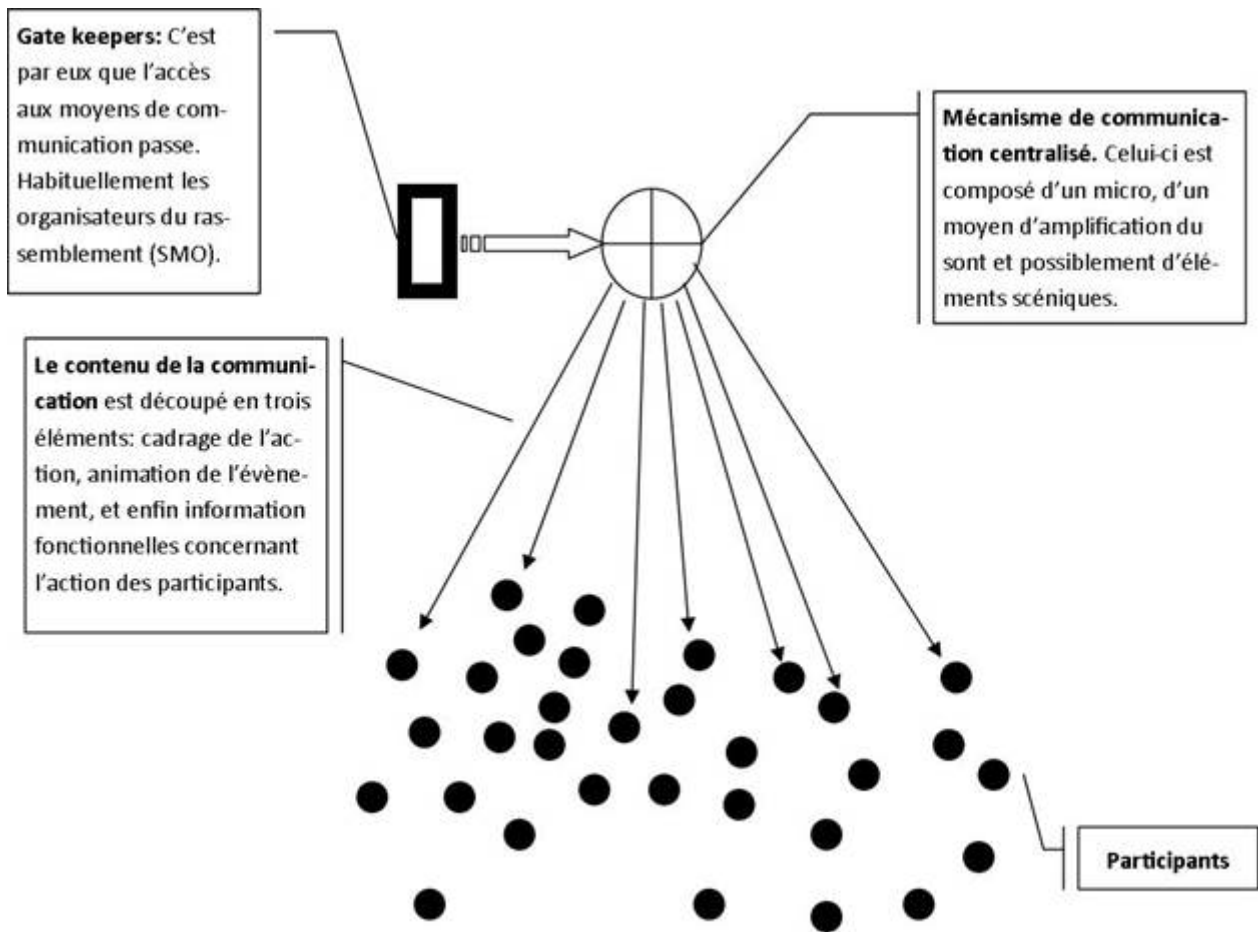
**Gate keepers:** C'est par eux que l'accès aux moyens de communication passe. Habituellement les organisateurs du rassemblement (SMO).

**Mécanisme de communication centralisé.** Celui-ci est composé d'un micro, d'un moyen d'amplification du sont et possiblement d'éléments scéniques.

**Le contenu de la communication** est découpé en trois éléments: cadrage de l'action, animation de l'évènement, et enfin information fonctionnelles concernant l'action des participants.

**Participants**